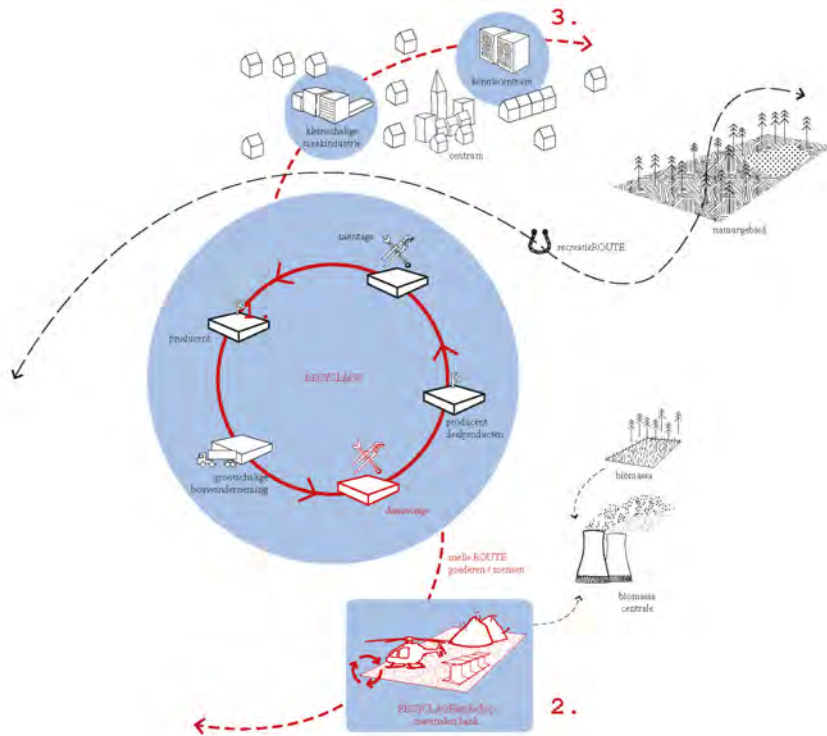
3.

kenniscentrum

kleinschalige maakindustrie

centrum

natuurgebied

recreatieROUTE

naastage

producent

RECYCLAGE

producent deelproducten

grootschalige bouwonderneming

demontage

biomassa

biomassa centrale

snelle ROUTE goederen / mensen

RECYCLAGEbedrijf, materialen bank

2.